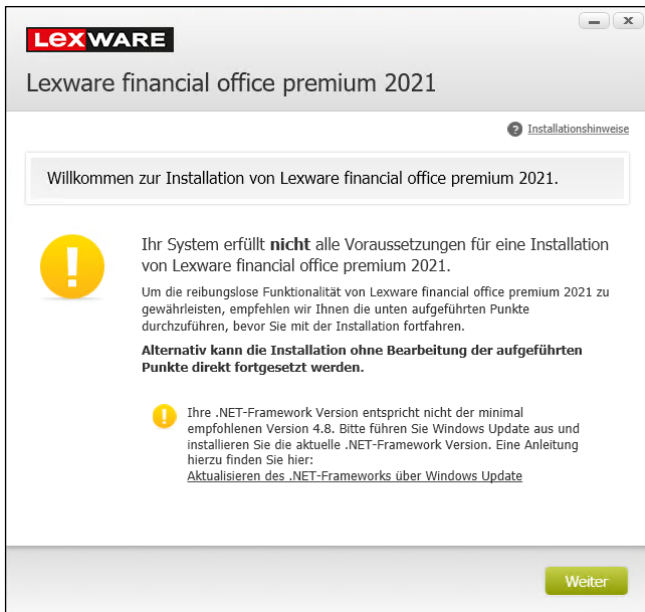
LEXWARE

Lexware financial office premium 2021

Installationshinweise

Willkommen zur Installation von Lexware financial office premium 2021.

Ihr System erfüllt **nicht** alle Voraussetzungen für eine Installation von Lexware financial office premium 2021.

Um die reibungslose Funktionalität von Lexware financial office premium 2021 zu gewährleisten, empfehlen wir Ihnen die unten aufgeführten Punkte durchzuführen, bevor Sie mit der Installation fortfahren.

**Alternativ kann die Installation ohne Bearbeitung der aufgeführten Punkte direkt fortgesetzt werden.**

Ihre .NET-Framework Version entspricht nicht der minimal empfohlenen Version 4.8. Bitte führen Sie Windows Update aus und installieren Sie die aktuelle .NET-Framework Version. Eine Anleitung hierzu finden Sie hier:
Aktualisieren des .NET-Frameworks über Windows Update

Weiter